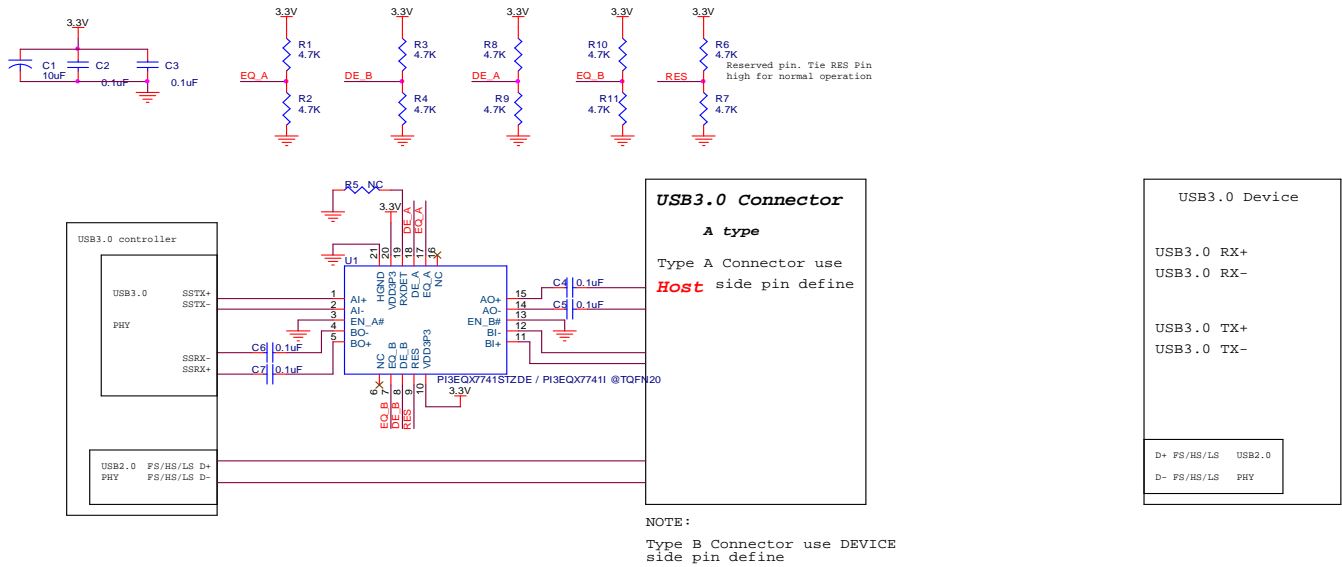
3.3V
C1
10uF
C2
0.1uF
C3
0.1uF

3.3V
R1
4.7K
EQ_A
R2
4.7K

3.3V
R3
4.7K
DE_B
R4
4.7K

3.3V
R8
4.7K
DE_A
R9
4.7K

3.3V
R10
4.7K
EQ_B
R11
4.7K

3.3V
R6
4.7K
RES
R7
4.7K
Reserved pin. Tie RES Pin high for normal operation

R5 NC
3.3V
DE_A
EQ_A
U1
21 20 19 18 17 16
HGND VDD3P3 RXDET DE_A EQ_A NC

USB3.0 controller
USB3.0 SSTX+ SSTX-
PHY
SSRX- SSRX+
C6 0.1uF
C7 0.1uF

1 AI+
2 AI-
3 EN_A#
4 BO-
5 BO+

AO+ 15
AO- 14
EN_B# 13
BI- 12
BI+ 11
C4 0.1uF
C5 0.1uF

NC EQ_B DE_B RES VDD3P3
6 7 8 9 10
PI3EQX7741STZDE / PI3EQX7741I @TQFN20
3.3V
EQ_B DE_B RES

USB2.0 FS/HS/LS D+
PHY FS/HS/LS D-

USB3.0 Connector
A type
Type A Connector use
Host side pin define

NOTE:
Type B Connector use DEVICE side pin define

USB3.0 Device
USB3.0 RX+
USB3.0 RX-
USB3.0 TX+
USB3.0 TX-
D+ FS/HS/LS USB2.0
D- FS/HS/LS PHY